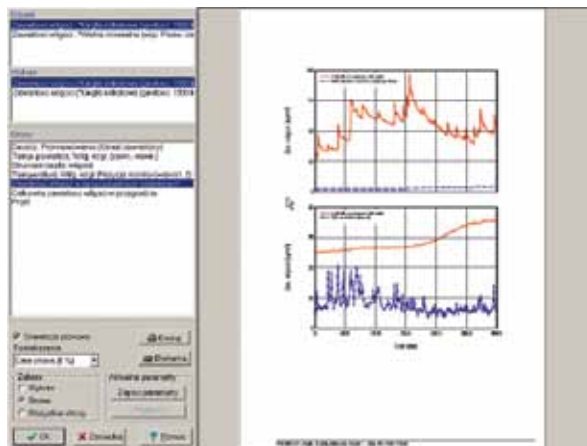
Dławiki

Dławiki wlgoci: Pełna ścieżka: Plik

Wykresy

Dławiki wlgoci: Szybki

Serie

Zasady: Przedstawienie (Dane)
Temp. powietrza / wilg. wzgl. (opis, wzór)
Stosowanie: wilgoć
Temperatura / wilg. wzgl. (Wilgoć monitorowana)

Całkowita zawartość wilgoci w przegrodzie
Pojedyncze

Odwiedzanie pionowe
Rozdzielczość
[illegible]

Zakres
Wykres
Strona
Wszystkie strony

Aktualne parametry
Zapisz parametry

Kreska
Drukarka

OK
Zamknij
Pomoc

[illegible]
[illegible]
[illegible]
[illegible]
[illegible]